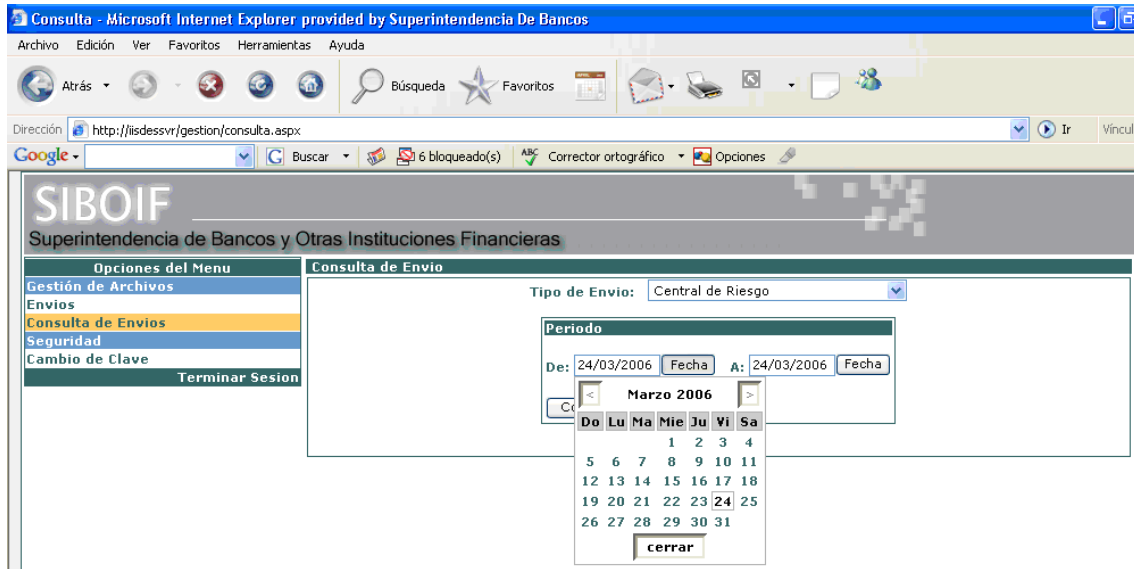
Consulta - Microsoft Internet Explorer provided by Superintendencia De Bancos

Archivo Edición Ver Favoritos Herramientas Ayuda

Atrás Búsqueda Favoritos

Dirección http://iisdessvr/gestion/consulta.aspx Ir Víncul

Google Buscar 6 bloqueado(s) Corrector ortográfico Opciones

SIBOIF

Superintendencia de Bancos y Otras Instituciones Financieras

Opciones del Menu
Gestión de Archivos
Envios
Consulta de Envios
Seguridad
Cambio de Clave
Terminar Sesion

Consulta de Envio

Tipo de Envio: Central de Riesgo

Periodo

De: 24/03/2006 Fecha A: 24/03/2006 Fecha

Co

< Marzo 2006 >

| Do | Lu | Ma | Mie | Ju | Vi | Sa |
|---|---|---|---|---|---|---|
| | | | 1 | 2 | 3 | 4 |
| 5 | 6 | 7 | 8 | 9 | 10 | 11 |
| 12 | 13 | 14 | 15 | 16 | 17 | 18 |
| 19 | 20 | 21 | 22 | 23 | 24 | 25 |
| 26 | 27 | 28 | 29 | 30 | 31 | |

cerrar